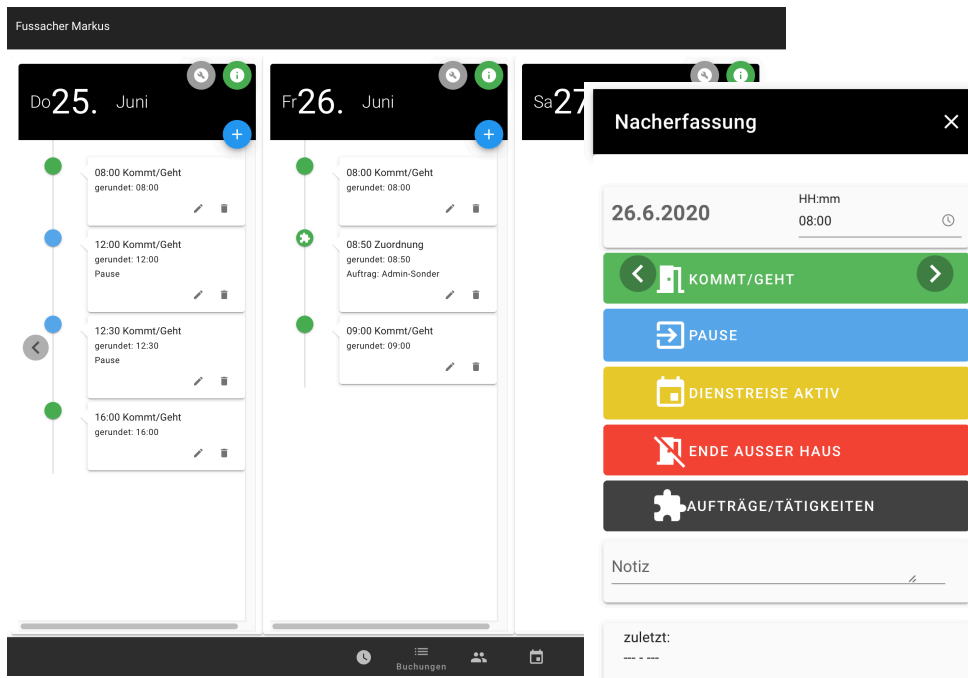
Fussacher Markus

Do 25. Juni

08:00 Kommt/Geht
gerundet: 08:00

12:00 Kommt/Geht
gerundet: 12:00
Pause

12:30 Kommt/Geht
gerundet: 12:30
Pause

16:00 Kommt/Geht
gerundet: 16:00

Fr 26. Juni

08:00 Kommt/Geht
gerundet: 08:00

08:50 Zuordnung
gerundet: 08:50
Auftrag: Admin-Sonder

09:00 Kommt/Geht
gerundet: 09:00

Sa 27

Nacherfassung

26.6.2020
HH:mm
08:00

KOMMT/GEHT
PAUSE
DIENSTREISE AKTIV
ENDE AUSSER HAUS
AUFTRÄGE/TÄTIGKEITEN

Notiz

zuletzt:
--- - ---

Buchungen